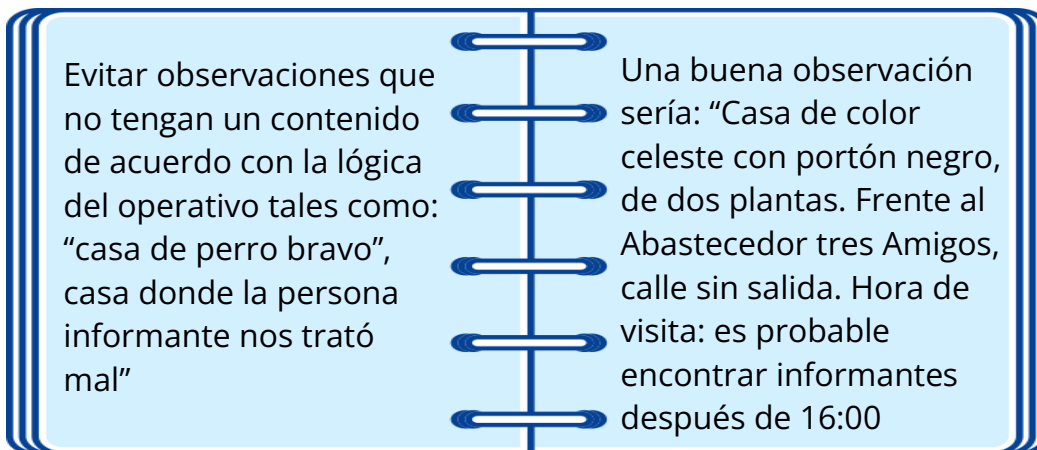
Evitar observaciones que no tengan un contenido de acuerdo con la lógica del operativo tales como: “casa de perro bravo”, casa donde la persona informante nos trató mal”

Una buena observación sería: “Casa de color celeste con portón negro, de dos plantas. Frente al Abastecedor tres Amigos, calle sin salida. Hora de visita: es probable encontrar informantes después de 16:00